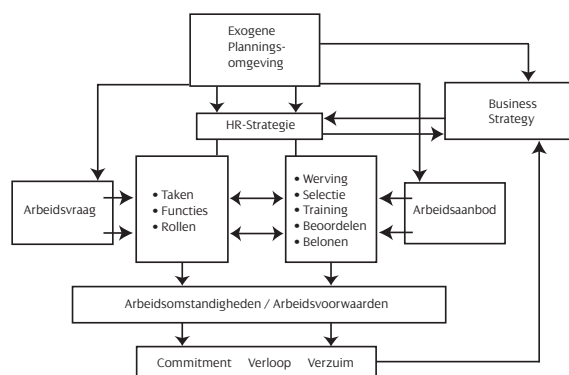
Exogene Plannings-omgeving

Business Strategy

HR-Strategie

Arbeidsvraag

• Taken
• Functies
• Rollen

• Werving
• Selectie
• Training
• Beoordelen
• Belonen

Arbeidsaanbod

Arbeidsomstandigheden / Arbeidsvoorwaarden

Commitment Verloop Verzuim